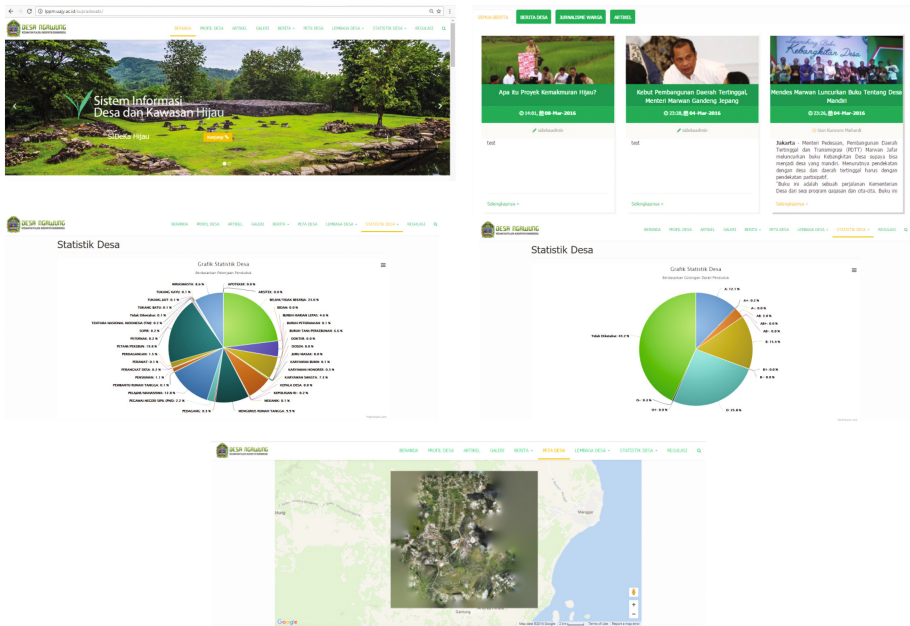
DESA NGAWUNG

BERANDA PROFIL DESA ARTIKEL GALERI BERITA PETA DESA LEMBAGA DESA STATISTIK DESA REGULASI

Sistem Informasi Desa dan Kawasan Hijau

SiDeKa Hijau

GERAK BERITA BERITA DESA JURNALISME WARGA ARTIKEL

Apa Itu Proyek Kemakmuran Hijau?

14:01, 08-Mar-2016

sidekaadmin

test

Selengkapnya »

Kebut Pembangunan Daerah Tertinggal, Menteri Marwan Gandeng Jepang

23:28, 04-Mar-2016

sidekaadmin

test

Selengkapnya »

Mendes Marwan Luncurkan Buku Tentang Desa Mandiri

23:26, 04-Mar-2016

Jakarta - Menteri Pedesaan, Pembangunan Daerah Tertinggal dan Transmigrasi (PDTT) Marwan Jafar meluncurkan buku Ketangkitan Desa supaya bisa menjadi desa yang mandiri. Menurutnya pendekatan dengan desa dan daerah tertinggal harus dengan pendekatan partisipatif.

"Buku ini adalah sebuah perjalanan Kementerian Desa dan segi program-program dan cita-cita. Buku ini

Selengkapnya »

Statistik Desa

Grafik Statistik Desa

Berdasarkan Pekerjaan Penduduk

Statistik Desa

Grafik Statistik Desa

Berdasarkan Golongan Darah Penduduk

DESA NGAWUNG

BERANDA PROFIL DESA ARTIKEL GALERI BERITA PETA DESA LEMBAGA DESA STATISTIK DESA REGULASI

Google